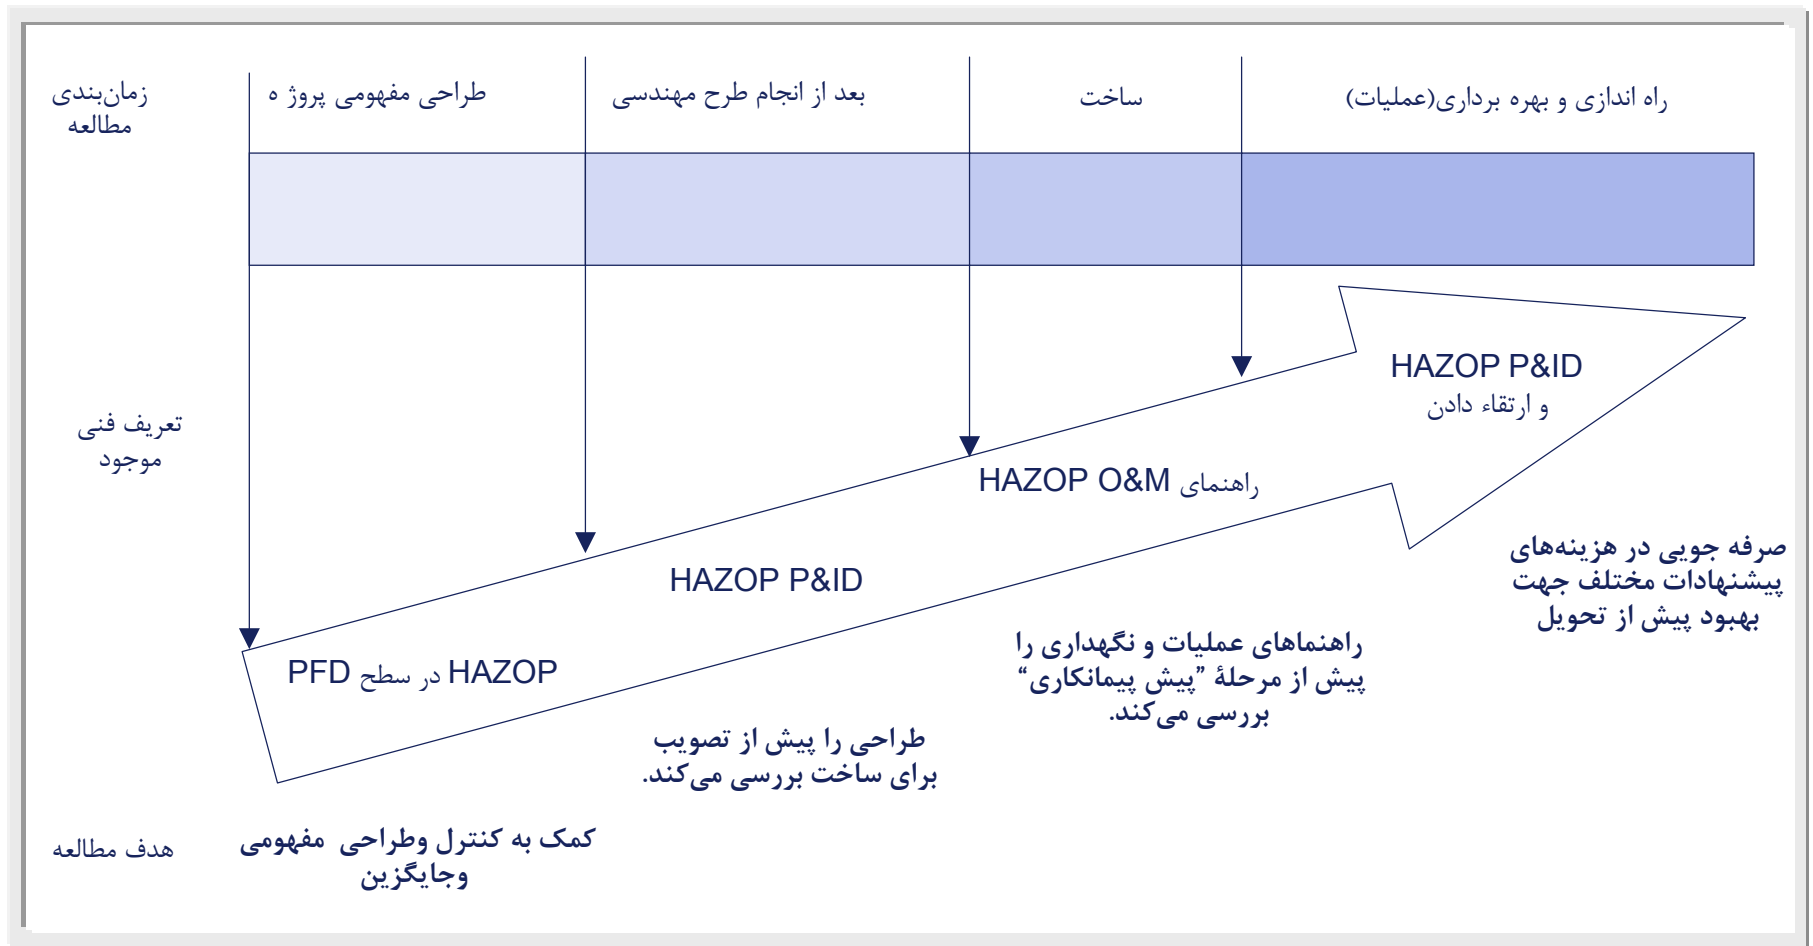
زمان‌بندی مطالعه

طراحی مفهومی پروژ ه

بعد از انجام طرح مهندسی

ساخت

راه اندازی و بهره برداری(عملیات)

تعریف فنی موجود

HAZOP در سطح PFD

HAZOP P&ID

راهنمای HAZOP O&M

HAZOP P&ID
و ارتقاء دادن

صرفه جویی در هزینه‌های پیشنهادات مختلف جهت بهبود پیش از تحویل

راهنماهای عملیات و نگهداری را پیش از مرحلهٔ "پیش پیمانکاری" بررسی می‌کند.

طراحی را پیش از تصویب برای ساخت بررسی می‌کند.

هدف مطالعه

کمک به کنترل وطراحی مفهومی وجایگزین